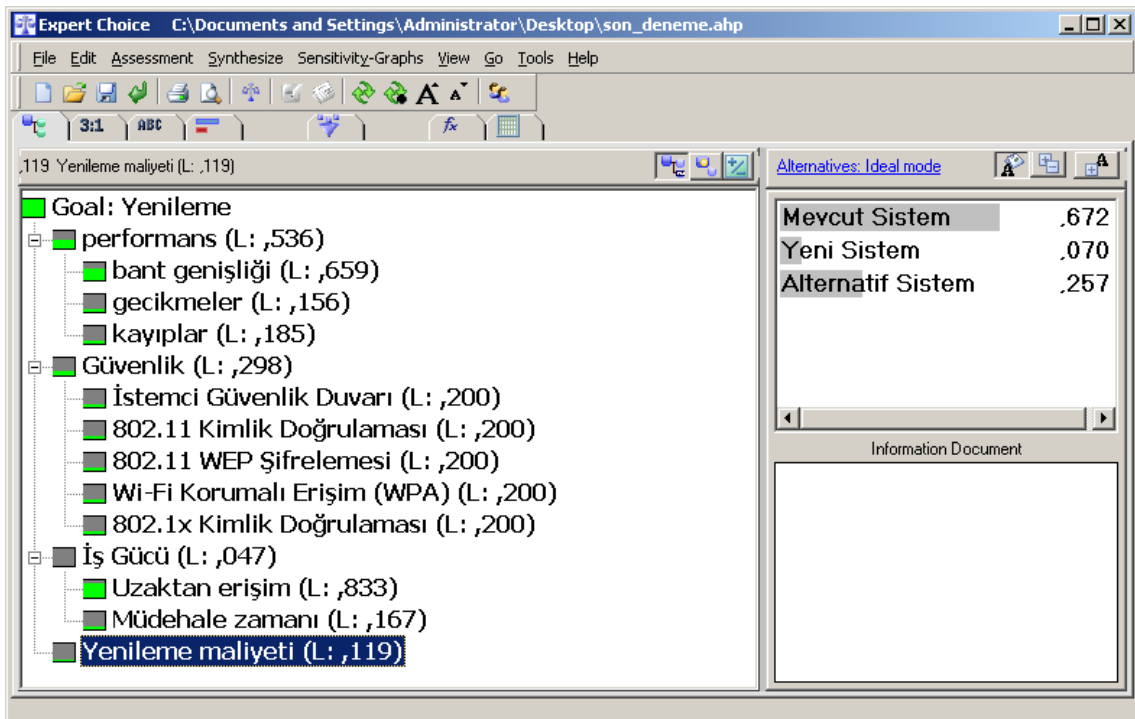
Expert Choice C:\Documents and Settings\Administrator\Desktop\son_deneme.ahp

File Edit Assessment Synthesize Sensitivity-Graphs View Go Tools Help

3:1 ABC

,119 Yenileme maliyeti (L: ,119)

Goal: Yenileme
performans (L: ,536)
bant genişliği (L: ,659)
gecikmeler (L: ,156)
kayıplar (L: ,185)
Güvenlik (L: ,298)
İstemci Güvenlik Duvarı (L: ,200)
802.11 Kimlik Doğrulaması (L: ,200)
802.11 WEP Şifrelemesi (L: ,200)
Wi-Fi Korumalı Erişim (WPA) (L: ,200)
802.1x Kimlik Doğrulaması (L: ,200)
İş Gücü (L: ,047)
Uzaktan erişim (L: ,833)
Müdehale zamanı (L: ,167)
Yenileme maliyeti (L: ,119)

Alternatives: Ideal mode

| Mevcut Sistem | ,672 |
|---|---|
| Yeni Sistem | ,070 |
| Alternatif Sistem | ,257 |

Information Document